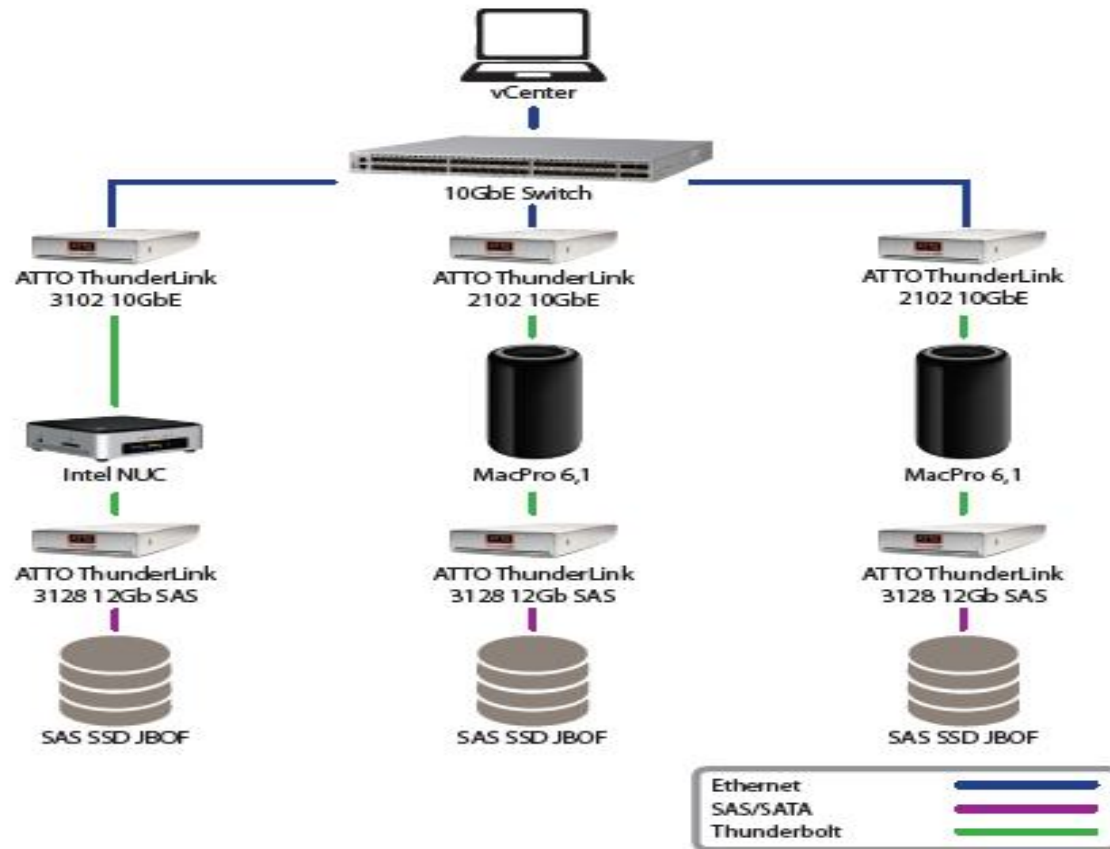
vCenter

10GbE Switch

ATTO ThunderLink 3102 10GbE

Intel NUC

ATTO ThunderLink 3128 12Gb SAS

SAS SSD JBOF

ATTO ThunderLink 2102 10GbE

MacPro 6,1

ATTO ThunderLink 3128 12Gb SAS

SAS SSD JBOF

ATTO ThunderLink 2102 10GbE

MacPro 6,1

ATTO ThunderLink 3128 12Gb SAS

SAS SSD JBOF

Ethernet
SAS/SATA
Thunderbolt